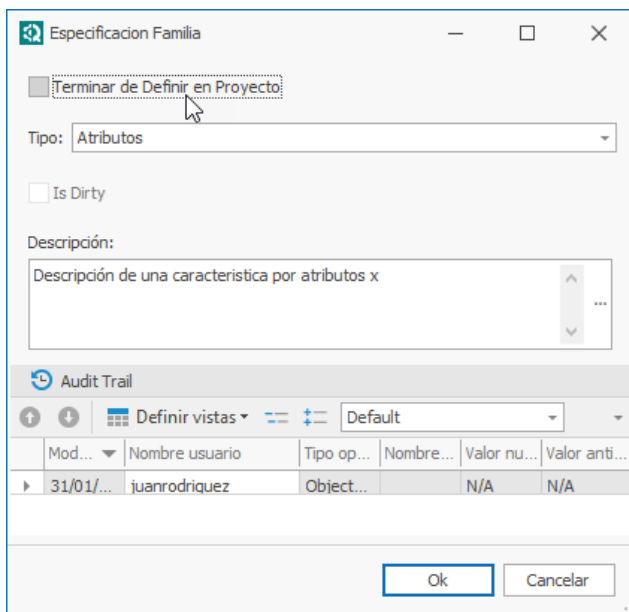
Especificacion Familia

Terminar de Definir en Proyecto

Tipo: Atributos

Is Dirty

Descripción:

Descripción de una caracteristica por atributos x

...

Audit Trail

Definir vistas

Default

| Mod... | Nombre usuario | Tipo op... | Nombre... | Valor nu... | Valor anti... |
|---|---|---|---|---|---|
| 31/01/... | juanrodriquez | Object... | | N/A | N/A |

Ok

Cancelar